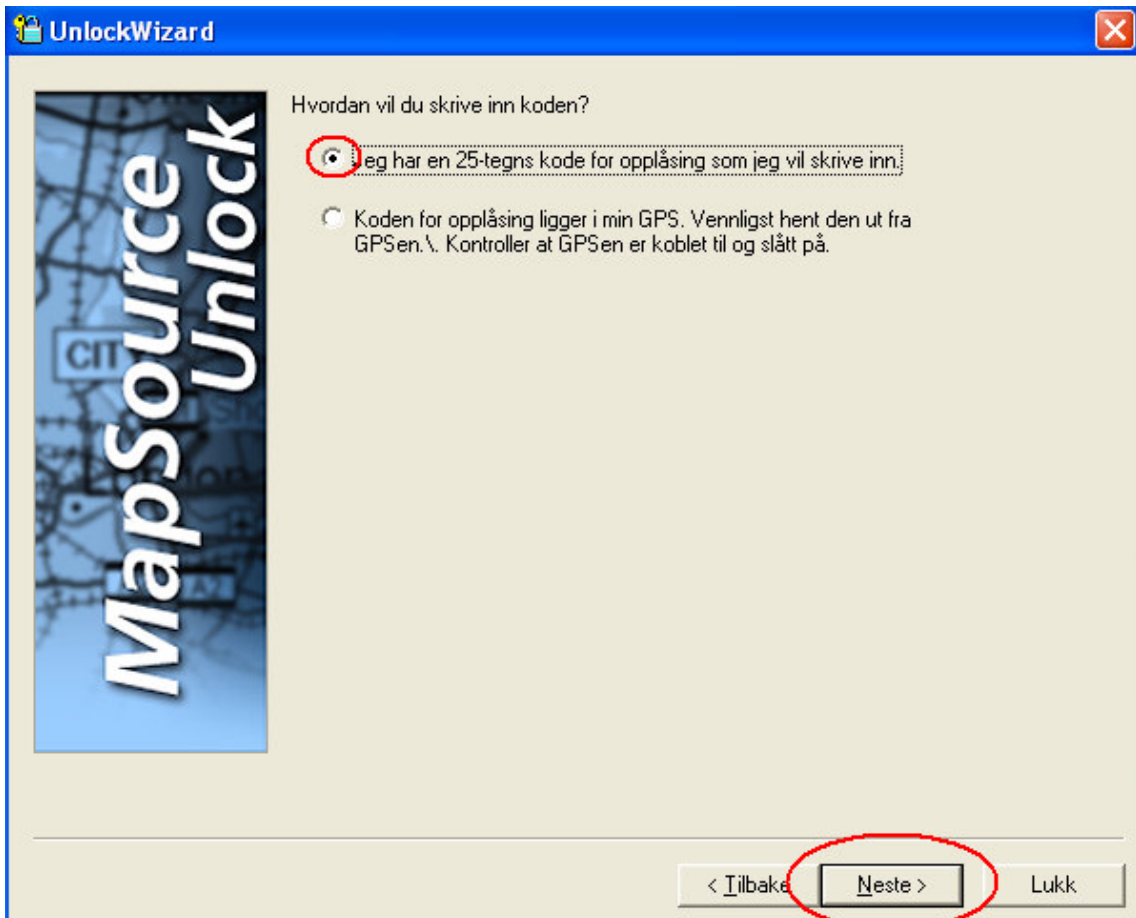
UnlockWizard

MapSource Unlock

CIT

Hvordan vil du skrive inn koden?

Jeg har en 25-tegns kode for opplåsing som jeg vil skrive inn.

Koden for opplåsing ligger i min GPS. Vennligst hent den ut fra GPSen.\. Kontroller at GPSen er koblet til og slått på.

< Tilbake Neste > Lukk